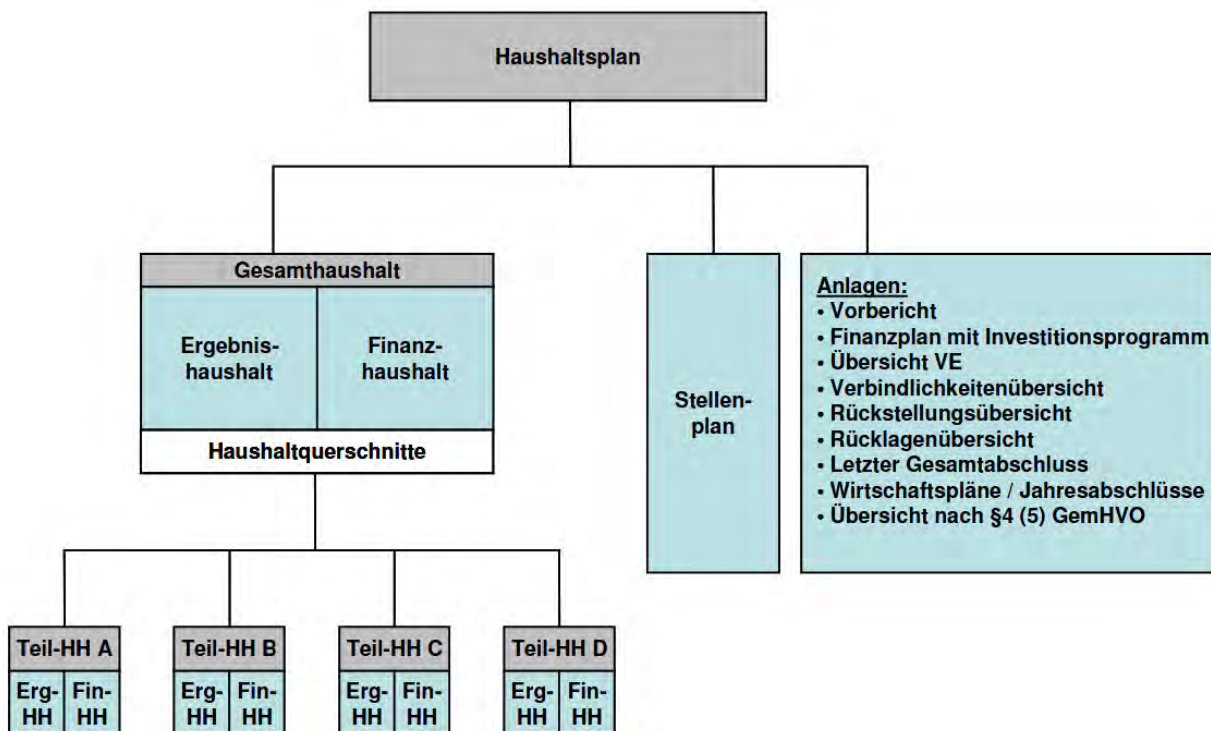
Haushaltsplan

Gesamthaushalt

Ergebnishaushalt

Finanzhaushalt

Haushaltquerschnitte

Stellenplan

Anlagen:
• Vorbericht
• Finanzplan mit Investitionsprogramm
• Übersicht VE
• Verbindlichkeitenübersicht
• Rückstellungsübersicht
• Rücklagenübersicht
• Letzter Gesamtabschluss
• Wirtschaftspläne / Jahresabschlüsse
• Übersicht nach §4 (5) GemHVO

Teil-HH A
Erg-HH
Fin-HH

Teil-HH B
Erg-HH
Fin-HH

Teil-HH C
Erg-HH
Fin-HH

Teil-HH D
Erg-HH
Fin-HH